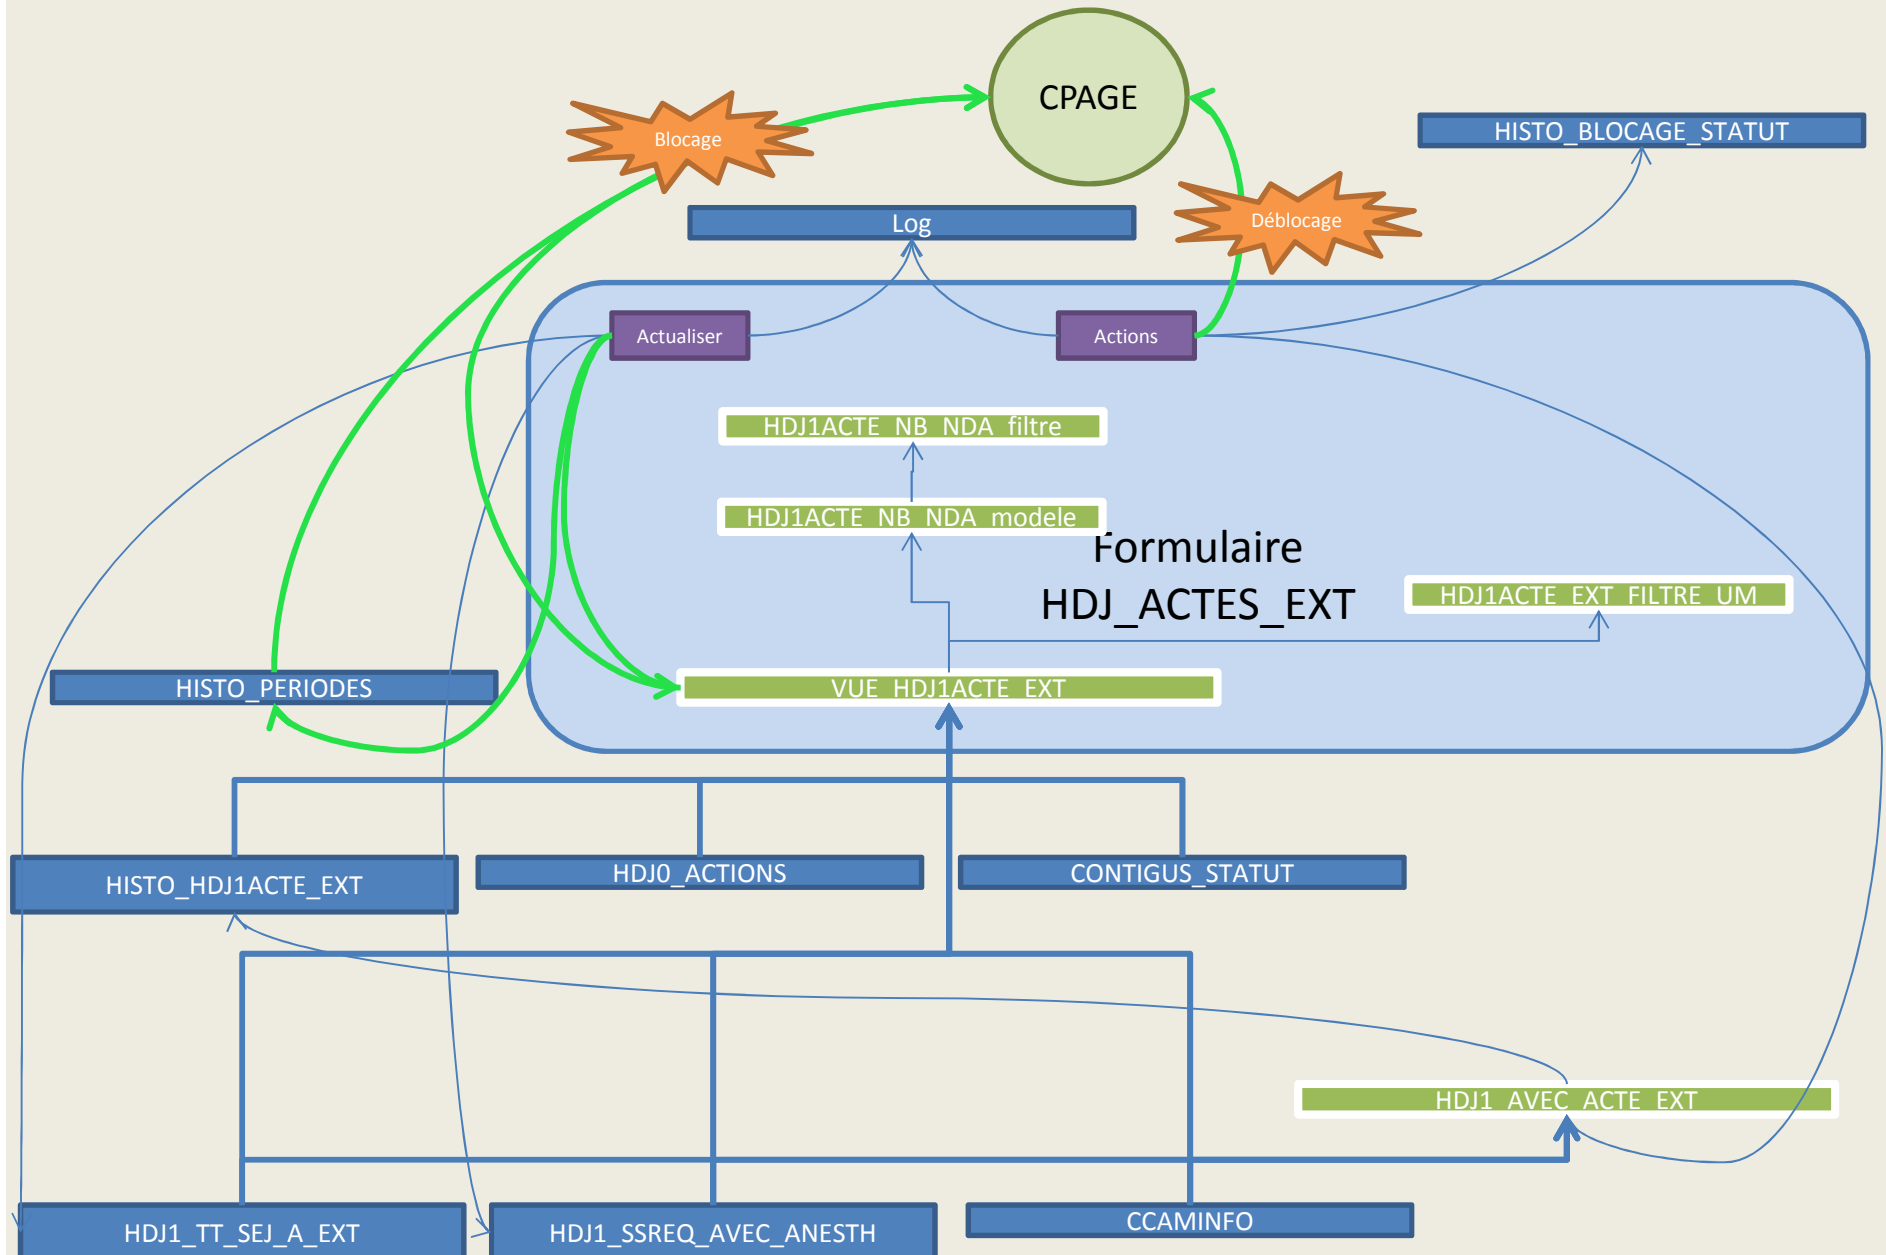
CPAGE

Blocage

HISTO_BLOCAGE_STATUT

Log

Déblocage

Actualiser

Actions

HDJ1ACTE_NB_NDA_filtre

HDJ1ACTE_NB_NDA_modele

Formulaire HDJ_ACTES_EXT

HDJ1ACTE_EXT_FILTRE_UM

HISTO_PERIODES

VUE_HDJ1ACTE_EXT

HISTO_HDJ1ACTE_EXT

HDJ0_ACTIONS

CONTIGUS_STATUT

HDJ1_AVEC_ACTE_EXT

HDJ1_TT_SEJ_A_EXT

HDJ1_SSREQ_AVEC_ANESTH

CCAMINFO